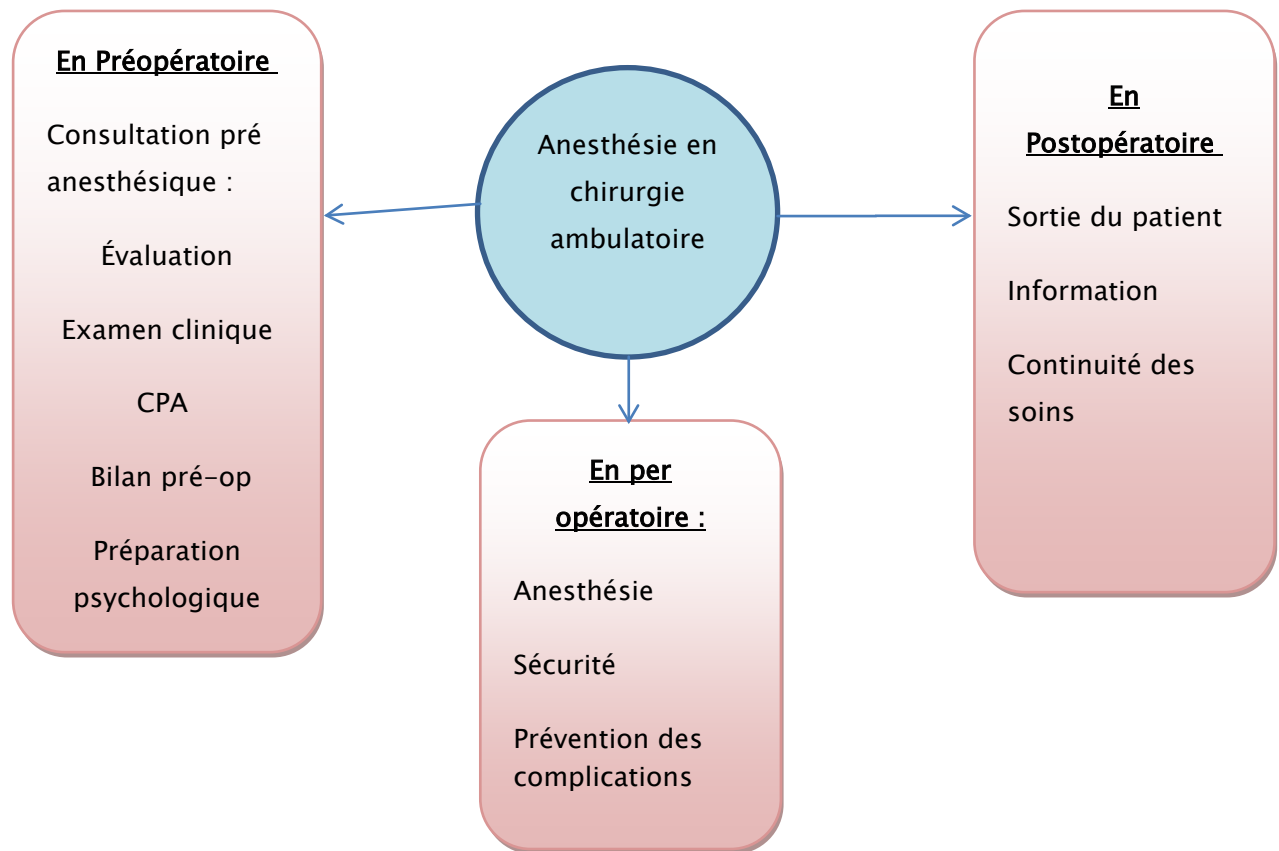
Anesthésie en chirurgie ambulatoire

En Préopératoire

Consultation pré anesthésique :

Évaluation

Examen clinique

CPA

Bilan pré-op

Préparation psychologique

En per opératoire :

Anesthésie

Sécurité

Prévention des complications

En Postopératoire

Sortie du patient

Information

Continuité des soins